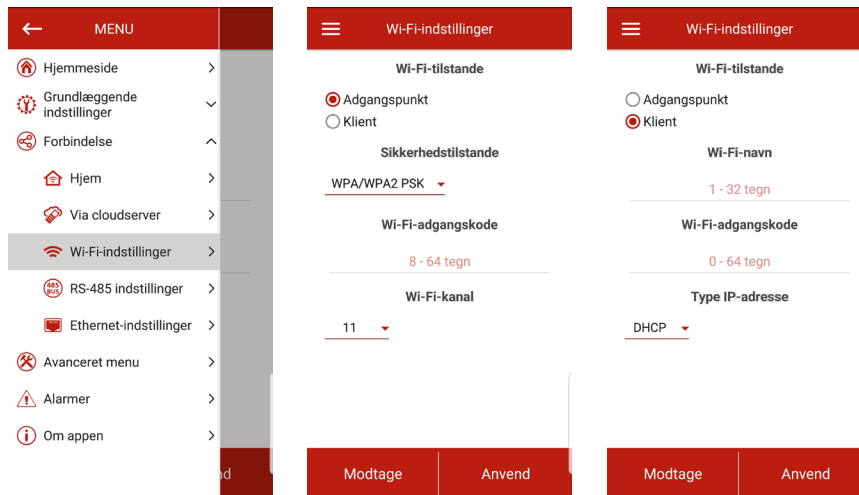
MENU

Hjemmeside

Grundlæggende indstillinger

Forbindelse

Hjem

Via cloudserver

Wi-Fi-indstillinger

485 BUS RS-485 indstillinger

Ethernet-indstillinger

Avanceret menu

Alarmer

Om appen

nd

Wi-Fi-indstillinger

Wi-Fi-tilstande

Adgangspunkt

Klient

Sikkerhedstilstande

WPA/WPA2 PSK

Wi-Fi-adgangskode

8 - 64 tegn

Wi-Fi-kanal

11

Modtage

Anvend

Wi-Fi-indstillinger

Wi-Fi-tilstande

Adgangspunkt

Klient

Wi-Fi-navn

1 - 32 tegn

Wi-Fi-adgangskode

0 - 64 tegn

Type IP-adresse

DHCP

Modtage

Anvend